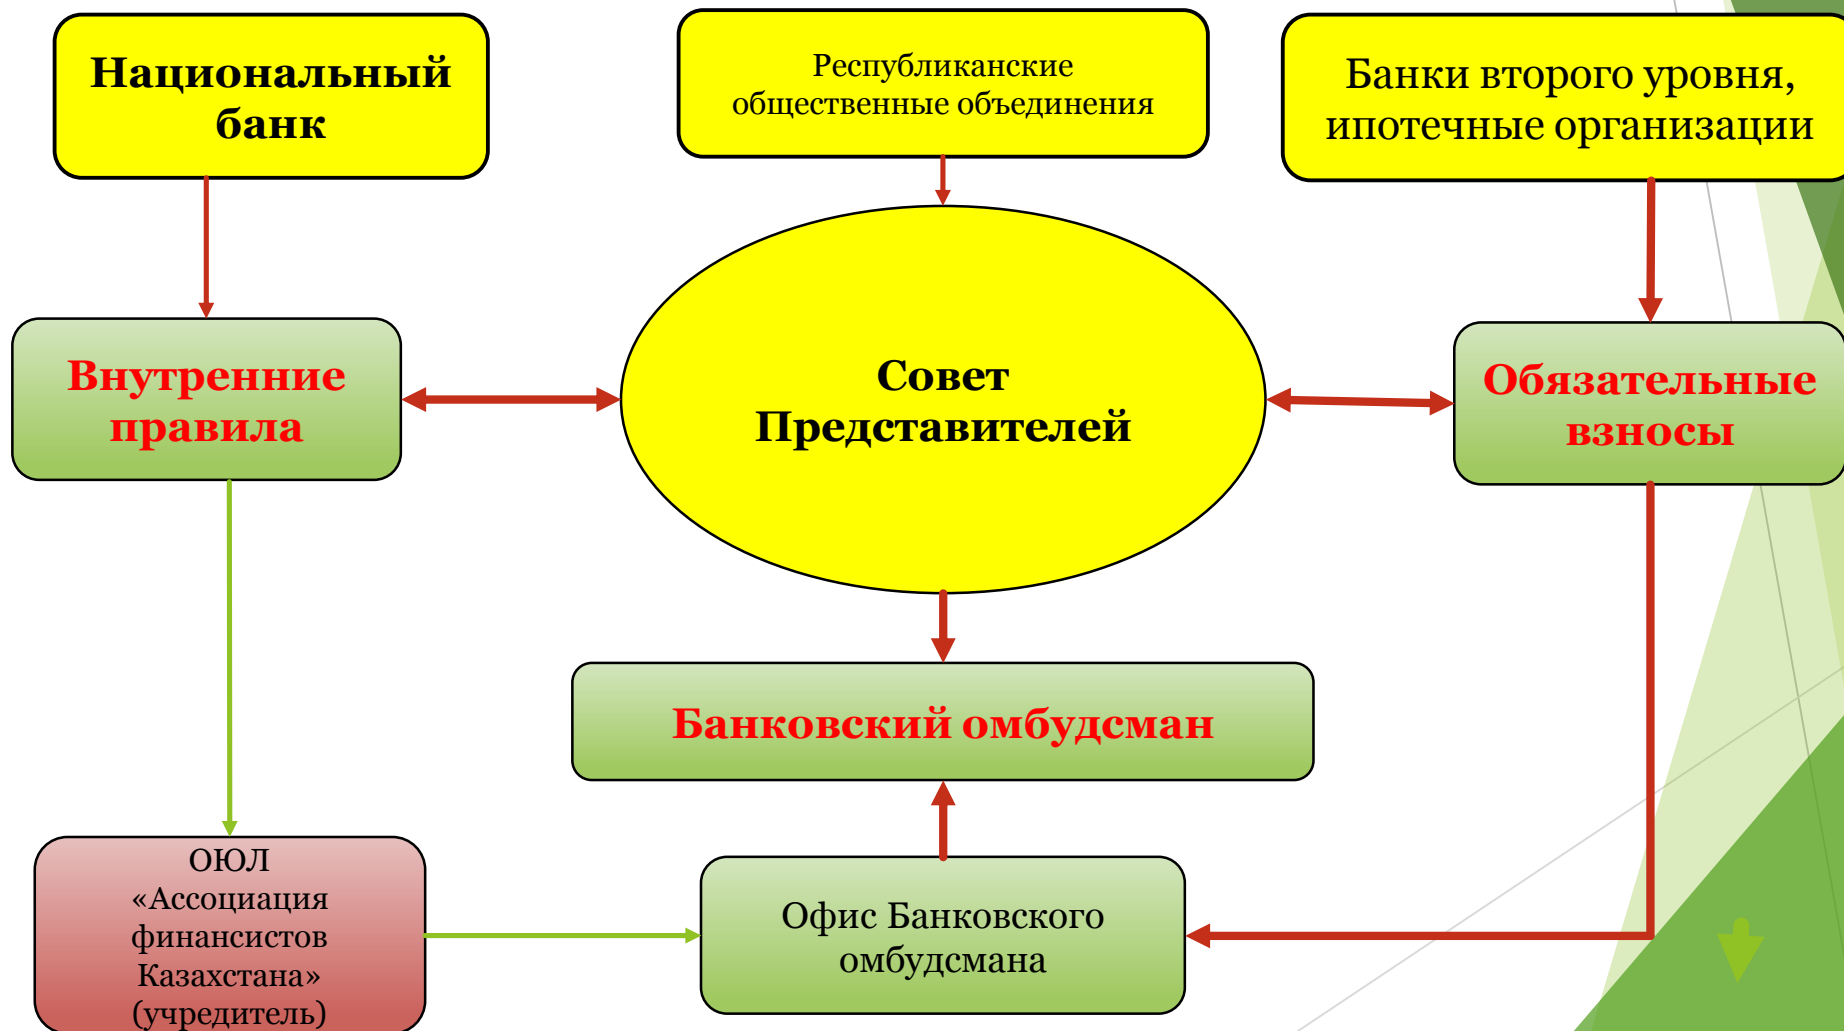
Национальный банк

Республиканские общественные объединения

Банки второго уровня, ипотечные организации

Внутренние правила

Совет Представителей

Обязательные взносы

Банковский омбудсман

ОЮЛ «Ассоциация финансистов Казахстана» (учредитель)

Офис Банковского омбудсмана